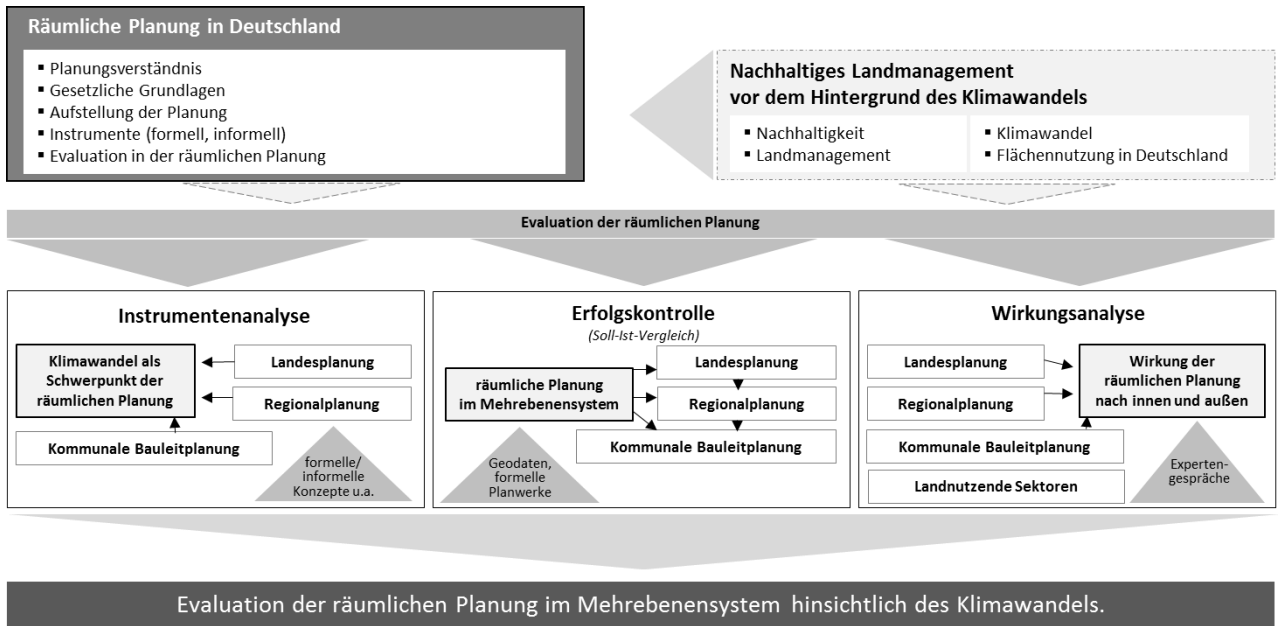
Räumliche Planung in Deutschland

- Planungsverständnis
- Gesetzliche Grundlagen
- Aufstellung der Planung
- Instrumente (formell, informell)
- Evaluation in der räumlichen Planung

Nachhaltiges Landmanagement vor dem Hintergrund des Klimawandels

- Nachhaltigkeit
- Landmanagement

- Klimawandel
- Flächennutzung in Deutschland

Evaluation der räumlichen Planung

Instrumentenanalyse

Klimawandel als Schwerpunkt der räumlichen Planung

Landesplanung

Regionalplanung

Kommunale Bauleitplanung

formelle/ informelle Konzepte u.a.

Erfolgskontrolle

(Soll-Ist-Vergleich)

räumliche Planung im Mehrebenensystem

Landesplanung

Regionalplanung

Kommunale Bauleitplanung

Geodaten, formelle Planwerke

Wirkungsanalyse

Landesplanung

Regionalplanung

Kommunale Bauleitplanung

Landnutzende Sektoren

Wirkung der räumlichen Planung nach innen und außen

Expertengespräche

Evaluation der räumlichen Planung im Mehrebenensystem hinsichtlich des Klimawandels.